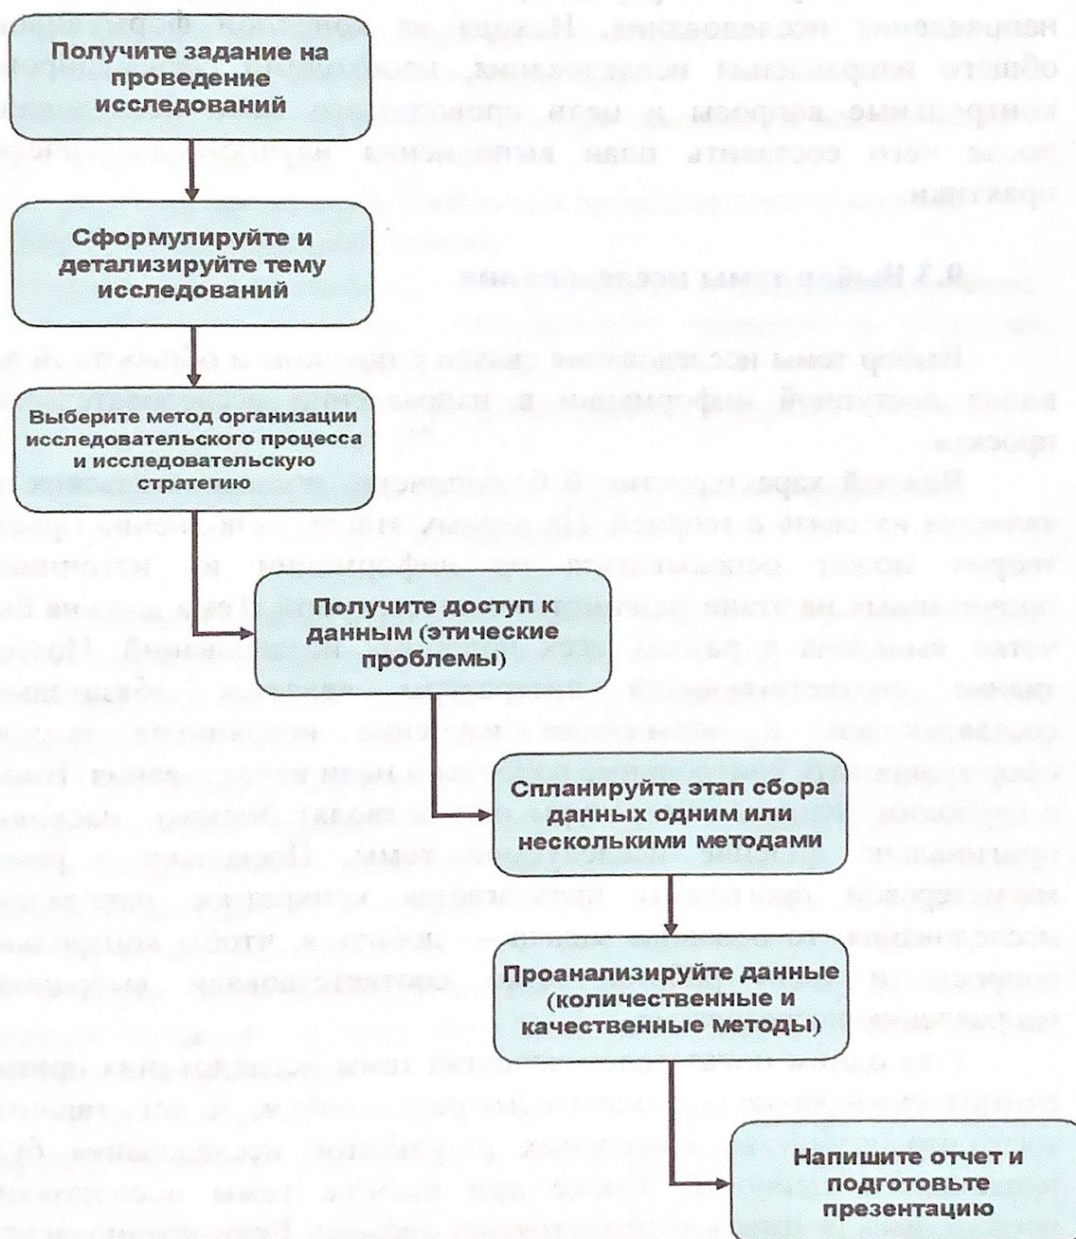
Получите задание на проведение исследований

Сформулируйте и детализируйте тему исследований

Выберите метод организации исследовательского процесса и исследовательскую стратегию

Получите доступ к данным (этические проблемы)

Спланируйте этап сбора данных одним или несколькими методами

Проанализируйте данные (количественные и качественные методы)

Напишите отчет и подготовьте презентацию

направление исследования. Исходя из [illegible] формулируйте общее направление исследования, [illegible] конкретные вопросы и цели проведения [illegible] после чего составить план выполнения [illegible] практики.

9.1 Выбор темы исследования

Выбор темы исследования связан с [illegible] и основывается на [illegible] доступной информации в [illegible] проекта.

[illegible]

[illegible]